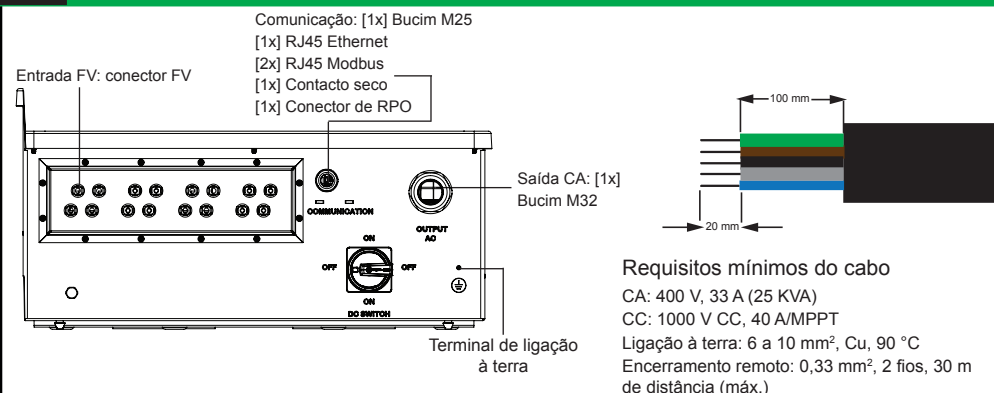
Comunicação: [1x] Bucim M25
[1x] RJ45 Ethernet
[2x] RJ45 Modbus
[1x] Contacto seco
[1x] Conector de RPO

Entrada FV: conector FV

COMMUNICATION

OUTPUT AC

Saída CA: [1x] Bucim M32

ON
OFF
OFF
ON
DC SWITCH

Terminal de ligação à terra

100 mm

20 mm

Requisitos mínimos do cabo
CA: 400 V, 33 A (25 KVA)
CC: 1000 V CC, 40 A/MPPT
Ligação à terra: 6 a 10 mm$^2$, Cu, 90 °C
Encerramento remoto: 0,33 mm$^2$, 2 fios, 30 m de distância (máx.)